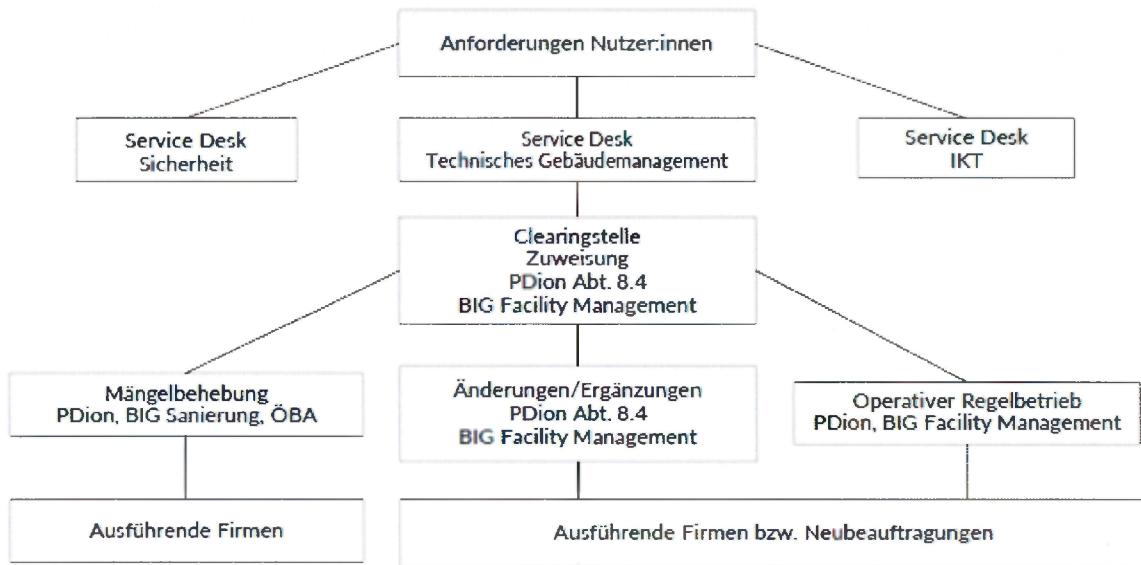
Anforderungen Nutzer:innen

Service Desk
Sicherheit

Service Desk
Technisches Gebäudemanagement

Service Desk
IKT

Clearingstelle
Zuweisung
PDion Abt. 8.4
BIG Facility Management

Mängelbehebung
PDion, BIG Sanierung, ÖBA

Änderungen/Ergänzungen
PDion Abt. 8.4
BIG Facility Management

Operativer Regelbetrieb
PDion, BIG Facility Management

Ausführende Firmen

Ausführende Firmen bzw. Neubeauftragungen